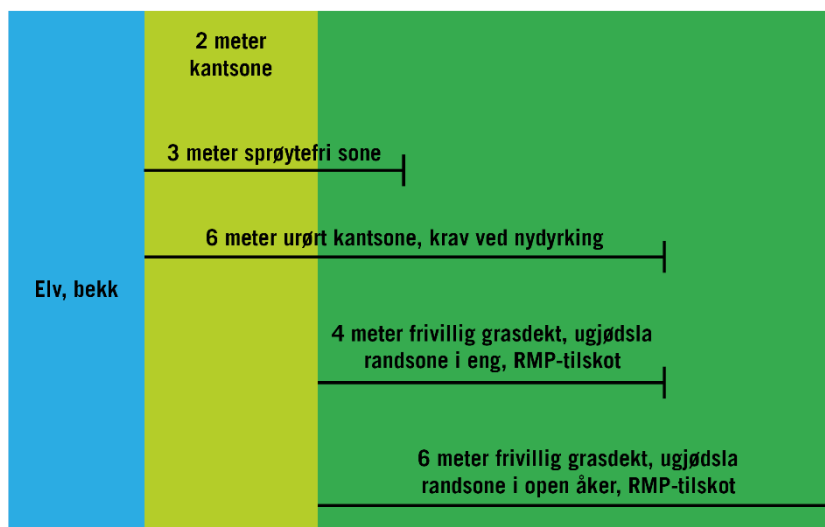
2 meter kantsone

3 meter sprøytefri sone

6 meter urørt kantsone, krav ved nydyrking

Elv, bekk

4 meter frivillig grasdekt, ugjødsla randsone i eng, RMP-tilskot

6 meter frivillig grasdekt, ugjødsla randsone i open åker, RMP-tilskot